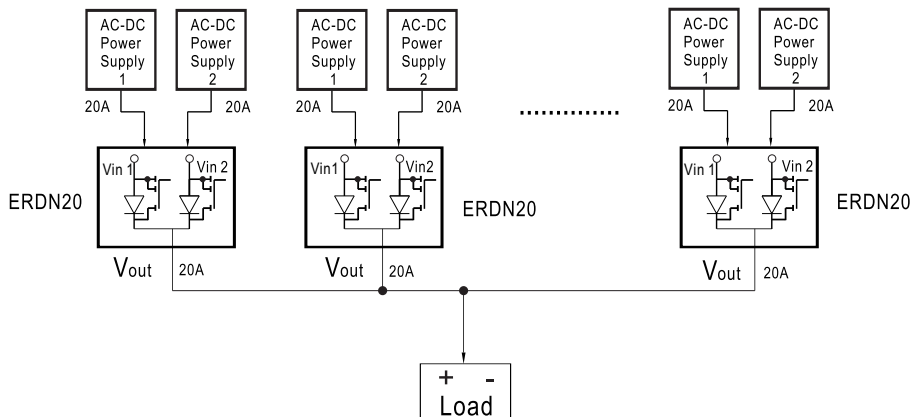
AC-DC Power Supply 1

AC-DC Power Supply 2

20A

20A

Vin 1

Vin 2

ERDN20

Vout

20A

AC-DC Power Supply 1

AC-DC Power Supply 2

20A

20A

Vin1

Vin2

ERDN20

Vout

20A

..........

AC-DC Power Supply 1

AC-DC Power Supply 2

20A

20A

Vin 1

Vin 2

ERDN20

Vout

20A

+ -
Load